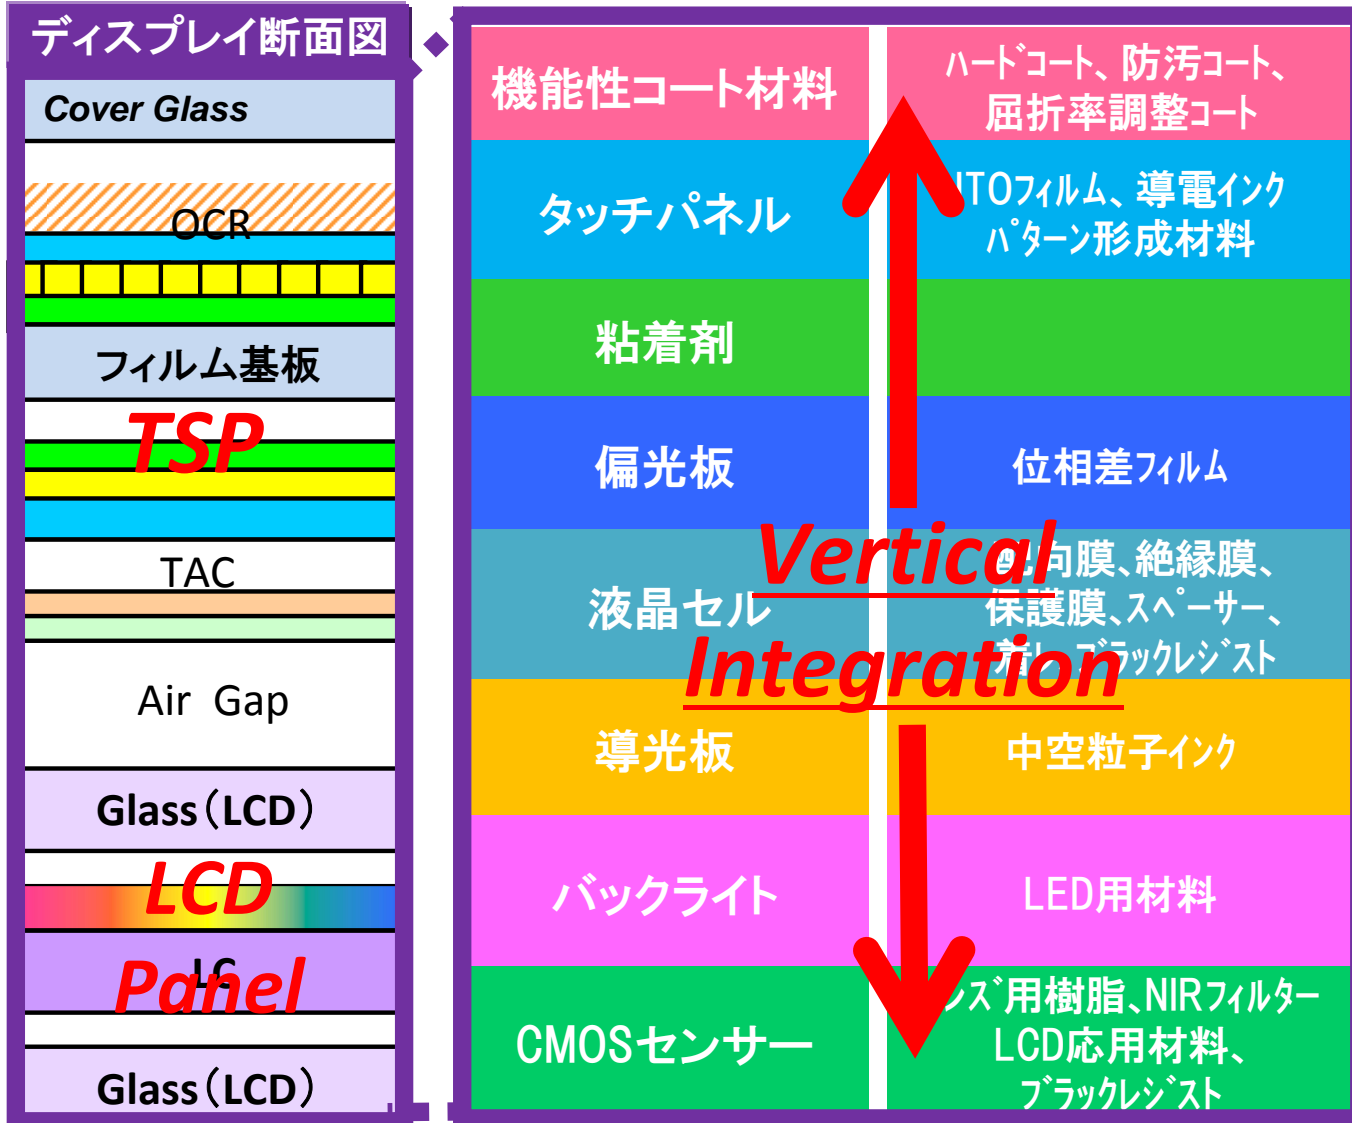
ディスプレイ断面図

Cover Glass

OCR

フィルム基板

TSP

TAC

Air Gap

Glass（LCD）

LCD

LC

Panel

Glass（LCD）

| 機能性コート材料 | ハードコート、防汚コート、屈折率調整コート |
|---|---|
| タッチパネル | ITOフィルム、導電インク パターン形成材料 |
| 粘着剤 | |
| 偏光板 | 位相差フィルム |
| 液晶セル | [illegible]向膜、絶縁膜、保護膜、スペーサー、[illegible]ブラックレジスト |
| 導光板 | 中空粒子インク |
| バックライト | LED用材料 |
| CMOSセンサー | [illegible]ンズ用樹脂、NIRフィルター LCD応用材料、ブラックレジスト |

Vertical Integration